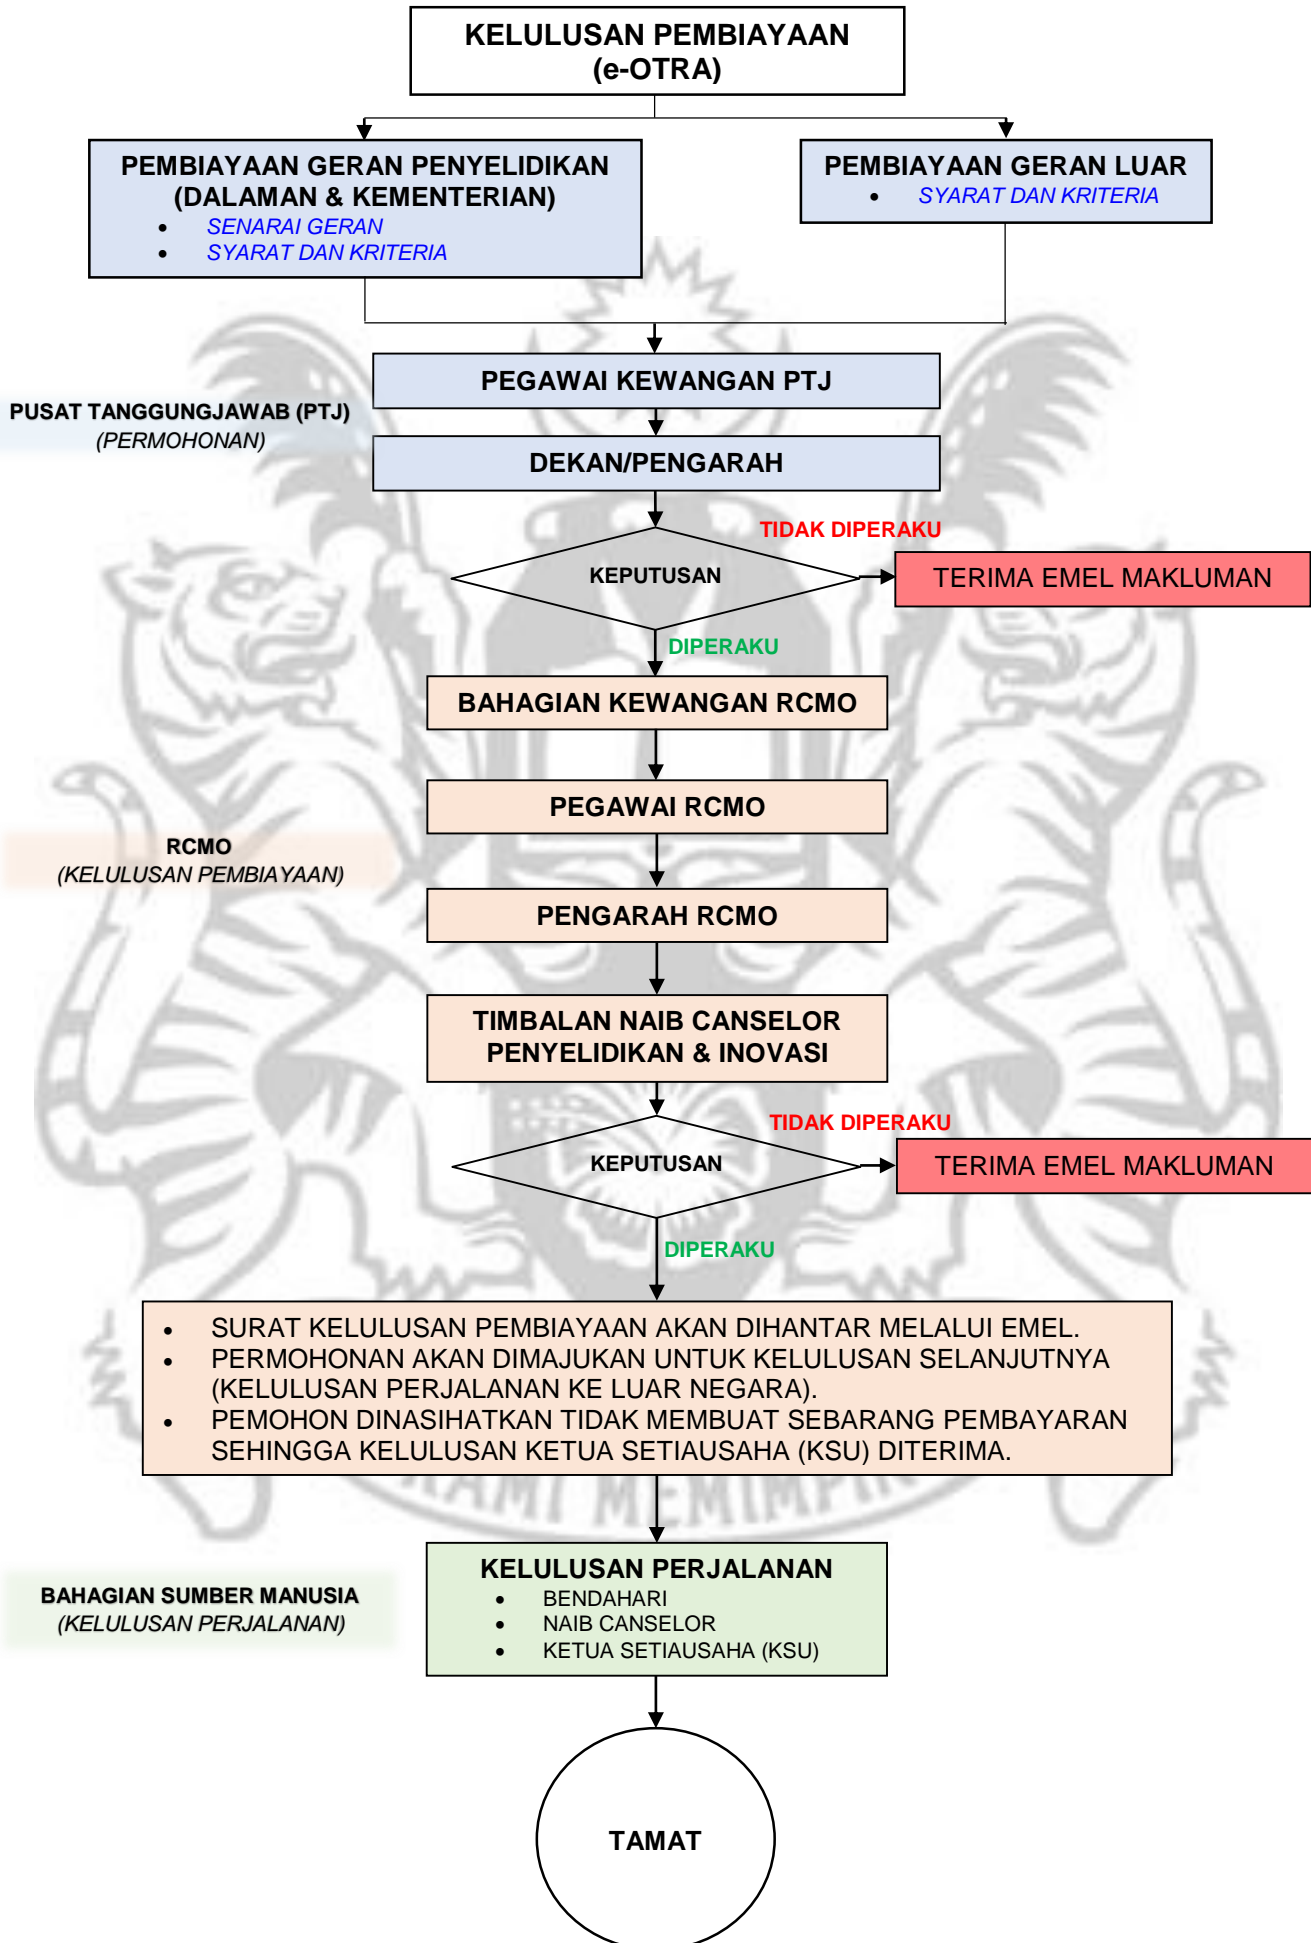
KELULUSAN PEMBIAYAAN (e-OTRA)

PEMBIAYAAN GERAN PENYELIDIKAN (DALAMAN & KEMENTERIAN)
- SENARAI GERAN
- SYARAT DAN KRITERIA

PEMBIAYAAN GERAN LUAR
- SYARAT DAN KRITERIA

PUSAT TANGGUNGJAWAB (PTJ)
(PERMOHONAN)

PEGAWAI KEWANGAN PTJ

DEKAN/PENGARAH

KEPUTUSAN

TIDAK DIPERAKU

TERIMA EMEL MAKLUMAN

DIPERAKU

RCMO
(KELULUSAN PEMBIAYAAN)

BAHAGIAN KEWANGAN RCMO

PEGAWAI RCMO

PENGARAH RCMO

TIMBALAN NAIB CANSELOR PENYELIDIKAN & INOVASI

KEPUTUSAN

TIDAK DIPERAKU

TERIMA EMEL MAKLUMAN

DIPERAKU

- SURAT KELULUSAN PEMBIAYAAN AKAN DIHANTAR MELALUI EMEL.
- PERMOHONAN AKAN DIMAJUKAN UNTUK KELULUSAN SELANJUTNYA (KELULUSAN PERJALANAN KE LUAR NEGARA).
- PEMOHON DINASIHATKAN TIDAK MEMBUAT SEBARANG PEMBAYARAN SEHINGGA KELULUSAN KETUA SETIAUSAHA (KSU) DITERIMA.

BAHAGIAN SUMBER MANUSIA
(KELULUSAN PERJALANAN)

KELULUSAN PERJALANAN
- BENDAHARI
- NAIB CANSELOR
- KETUA SETIAUSAHA (KSU)

TAMAT

KAMI MEMIMPIN